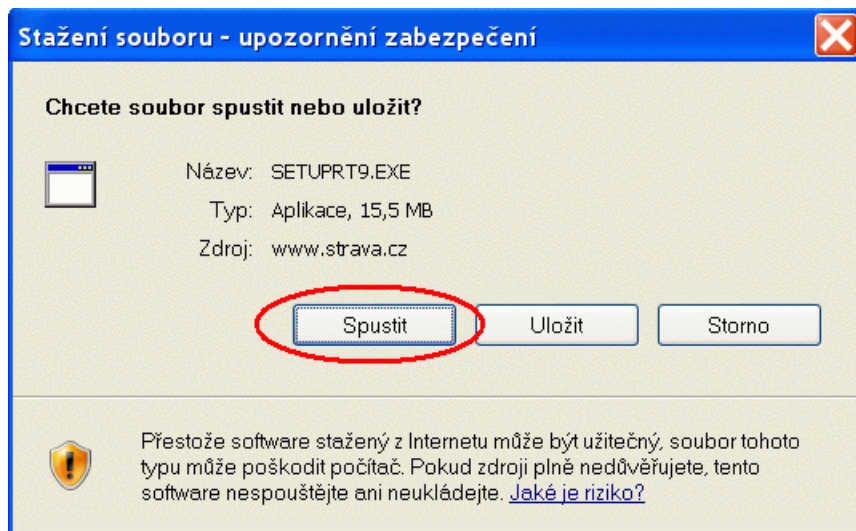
Stažení souboru - upozornění zabezpečení

Chcete soubor spustit nebo uložit?

Název: SETUPRT9.EXE

Typ: Aplikace, 15,5 MB

Zdroj: www.strava.cz

Spustit

Uložit

Storno

Přestože software stažený z Internetu může být užitečný, soubor tohoto typu může poškodit počítač. Pokud zdroji plně nedůvěřujete, tento software nespouštějte ani neukládejte. Jaké je riziko?